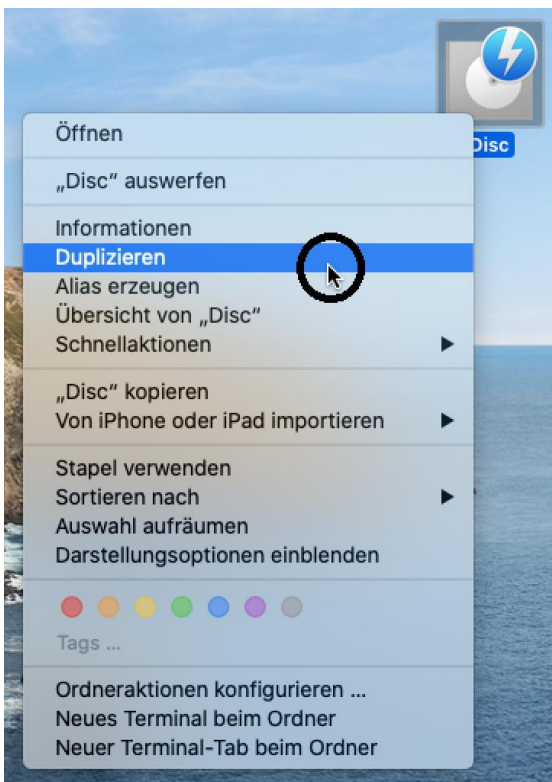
Disc

Öffnen

„Disc" auswerfen

Informationen
Duplizieren
Alias erzeugen
Übersicht von „Disc"
Schnellaktionen

„Disc" kopieren
Von iPhone oder iPad importieren

Stapel verwenden
Sortieren nach
Auswahl aufräumen
Darstellungsoptionen einblenden

Tags ...

Ordneraktionen konfigurieren ...
Neues Terminal beim Ordner
Neuer Terminal-Tab beim Ordner